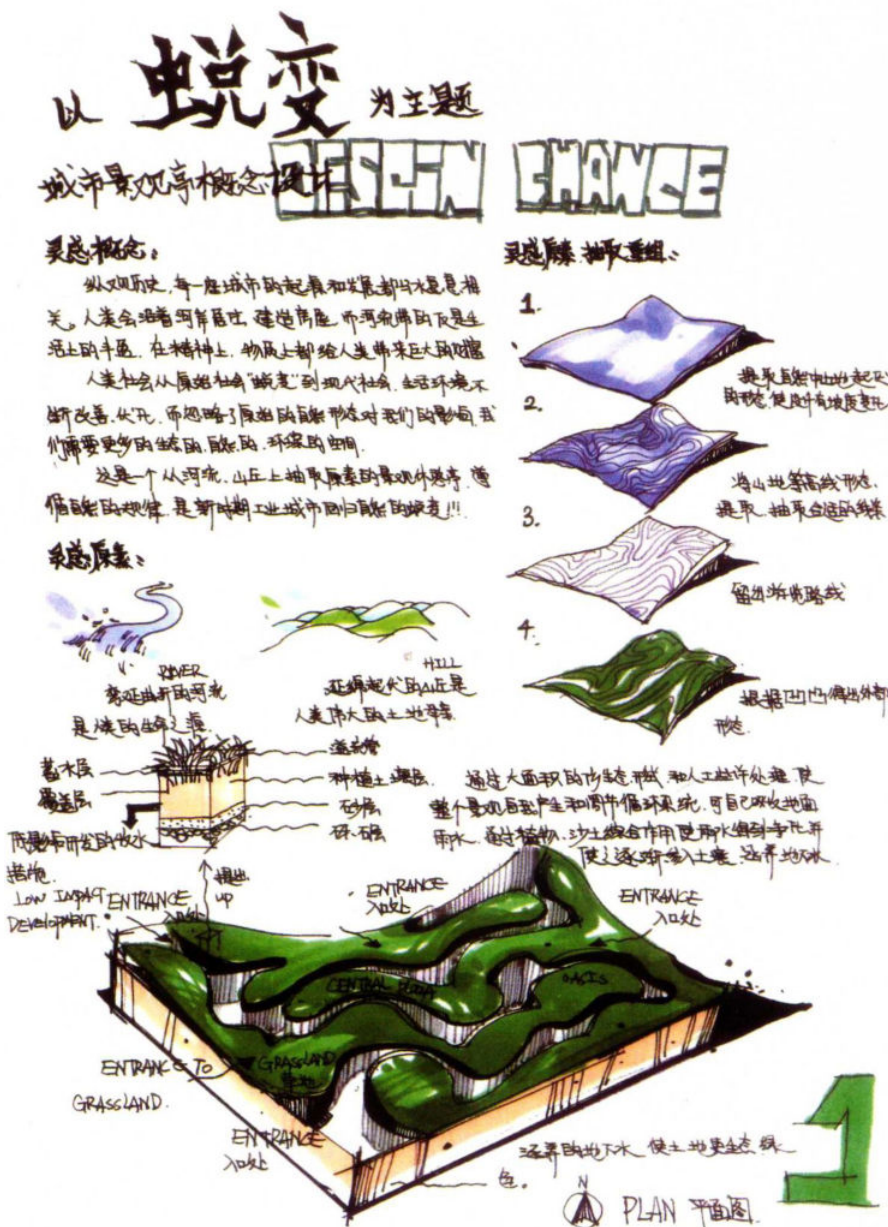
以 蜕变 为主题

城市景观亭概念设计 DESIGN CHANGE

灵感概念：

纵观历史，每一座城市的起眉和发展都与水息息相关。人类会沿着河流居住，建造房屋，而河流带来了生活上的丰盈，在精神上，物质上都给人类带来巨大的财富。

人类社会从原始社会"蜕变"到现代社会，生活环境不断改善，然而，而忽略了原始的自然形态对我们的影响，我们需要更多的生态的，自然的，环保的空间。

这是一个从河流、山丘上抽取元素的景观休憩亭，遵循自然的规律，是新时期工业城市回归自然的探索!!!

灵感元素：

RIVER
蜿延曲折的河流
是生命的源泉

HILL
延绵起伏的山丘是
人类伟大的土地母亲

灵感元素 抽取重组：

1.
提取自然中山丘起伏的形态，建立有坡度起伏

2.
将山丘等高线形态，提取，抽取合适的线条

3.
留出游览路线

4.
根据凹凸的外部形态

蓄水层
覆盖层
植被
种植土壤层
砂层
碎石层

低影响开发的设施措施
LOW IMPACT DEVELOPMENT

通过大面积的生态种植，和人工设计处理，使整个景观自己产生和循环系统，可自己吸收地面雨水，通过植物、沙土综合作用使雨水得到净化，并使之逐渐渗入土壤，涵养地下水

ENTRANCE 入口处
提出 up
ENTRANCE 入口处
ENTRANCE 入口处
CENTRAL PLAZA
OASIS
ENTRANCE TO GRASSLAND
GRASSLAND 草地
ENTRANCE 入口处

涵养的地下水，使土地更生态，绿色。

N
PLAN 平面图

1